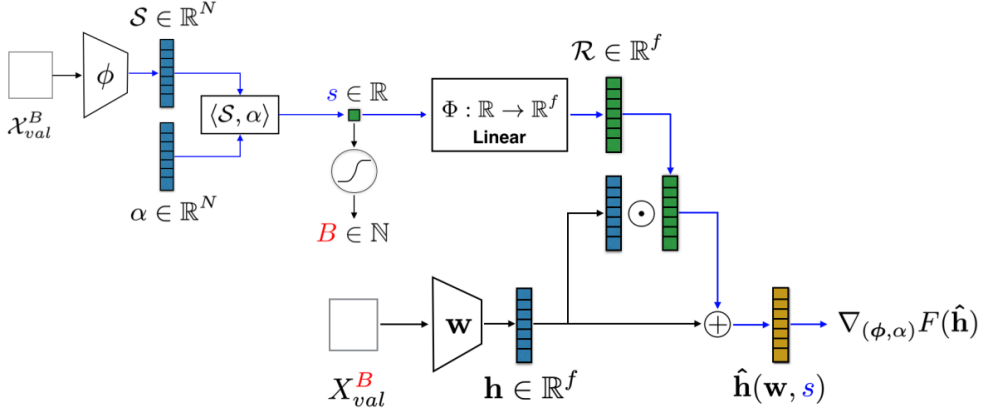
$\mathcal{S} \in \mathbb{R}^N$

$\mathcal{X}_{val}^B$

$\phi$

$\langle \mathcal{S}, \alpha \rangle$

$\alpha \in \mathbb{R}^N$

$s \in \mathbb{R}$

$B \in \mathbb{N}$

$\Phi : \mathbb{R} \to \mathbb{R}^f$

Linear

$\mathcal{R} \in \mathbb{R}^f$

$\odot$

$X_{val}^B$

$\mathbf{w}$

$\mathbf{h} \in \mathbb{R}^f$

$\oplus$

$\hat{\mathbf{h}}(\mathbf{w}, s)$

$\nabla_{(\boldsymbol{\phi}, \alpha)} F(\hat{\mathbf{h}})$